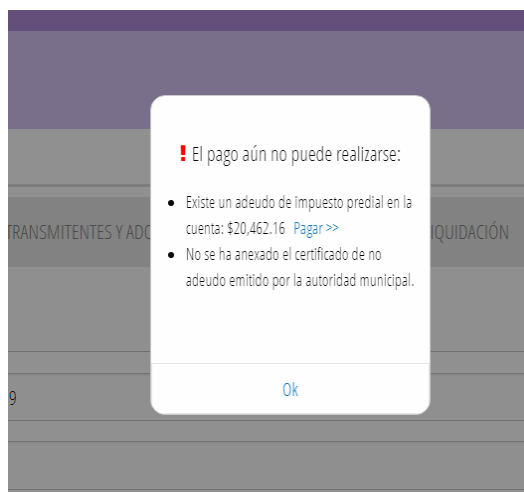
TRANSMITENTES Y ADO

IQUIDACIÓN

9

! El pago aún no puede realizarse:

- Existe un adeudo de impuesto predial en la cuenta: $20,462.16 Pagar >>
- No se ha anexado el certificado de no adeudo emitido por la autoridad municipal.

Ok